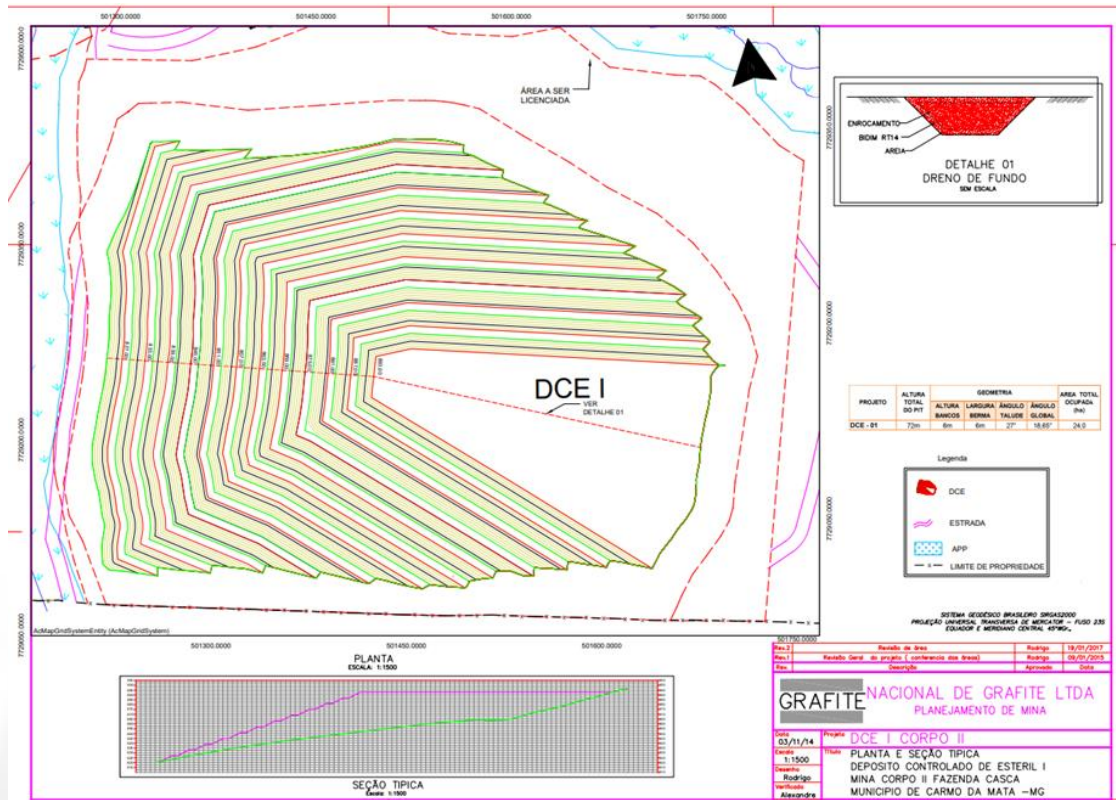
501300.0000
501450.0000
501600.0000
501750.0000

7729600.0000
7729500.0000
7729200.0000
7729050.0000

ÁREA A SER LICENCIADA

DCE I

VER DETALHE 01

AcMapGridSystemEntity (AcMapGridSystem)

ENROCAMENTO
BIDIM RT14
AREIA

DETALHE 01
DRENO DE FUNDO
SEM ESCALA

7729350.0000
7729200.0000
7729050.0000

| PROJETO | ALTURA TOTAL DO PIT | GEOMETRIA | | | | AREA TOTAL OCUPADA (ha) |
|---|---|---|---|---|---|---|
| | | ALTURA BANCOS | LARGURA BERMA | ÂNGULO TALUDE | ÂNGULO GLOBAL | |
| DCE - 01 | 72m | 6m | 6m | 27° | 18,65° | 24,0 |

Legenda
DCE
ESTRADA
APP
LIMITE DE PROPRIEDADE

SISTEMA GEODÉSICO BRASILEIRO SIRGAS2000
PROJEÇÃO UNIVERSAL TRANSVERSA DE MERCATOR - FUSO 23S
EQUADOR E MERIDIANO CENTRAL 45°WGr.

501300.0000
501450.0000
501600.0000
501750.0000

PLANTA
ESCALA: 1:1500

SEÇÃO TIPICA
Escala: 1:1500

| Rev.2 | Revisão de área | Rodrigo | 19/01/2017 |
|---|---|---|---|
| Rev.1 | Revisão Geral do projeto ( conferencia das áreas) | Rodrigo | 09/01/2015 |
| Rev. | Descrição | Aprovado | Data |

GRAFITE NACIONAL DE GRAFITE LTDA
PLANEJAMENTO DE MINA

Data 03/11/14
Escala 1:1500
Desenho Rodrigo
Verificado Alexandre

Projeto DCE I CORPO II
Titulo PLANTA E SEÇÃO TIPICA
DEPOSITO CONTROLADO DE ESTERIL I
MINA CORPO II FAZENDA CASCA
MUNICIPIO DE CARMO DA MATA -MG